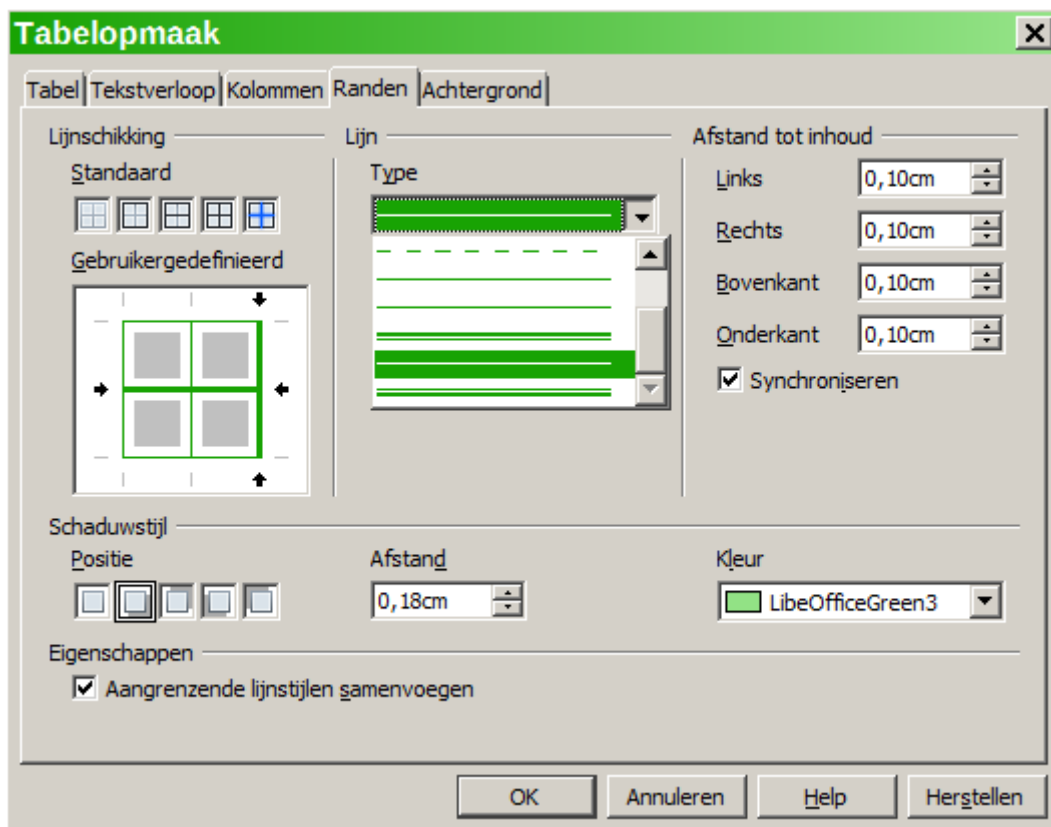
Tabelopmaak

Tabel | Tekstverloop | Kolommen | Randen | Achtergrond

Lijnschikking

Standaard

Gebruikergedefinieerd

Lijn

Type

Afstand tot inhoud

Links 0,10cm

Rechts 0,10cm

Bovenkant 0,10cm

Onderkant 0,10cm

Synchroniseren

Schaduwstijl

Positie

Afstand

0,18cm

Kleur

LibeOfficeGreen3

Eigenschappen

Aangrenzende lijnstijlen samenvoegen

OK | Annuleren | Help | Herstellen